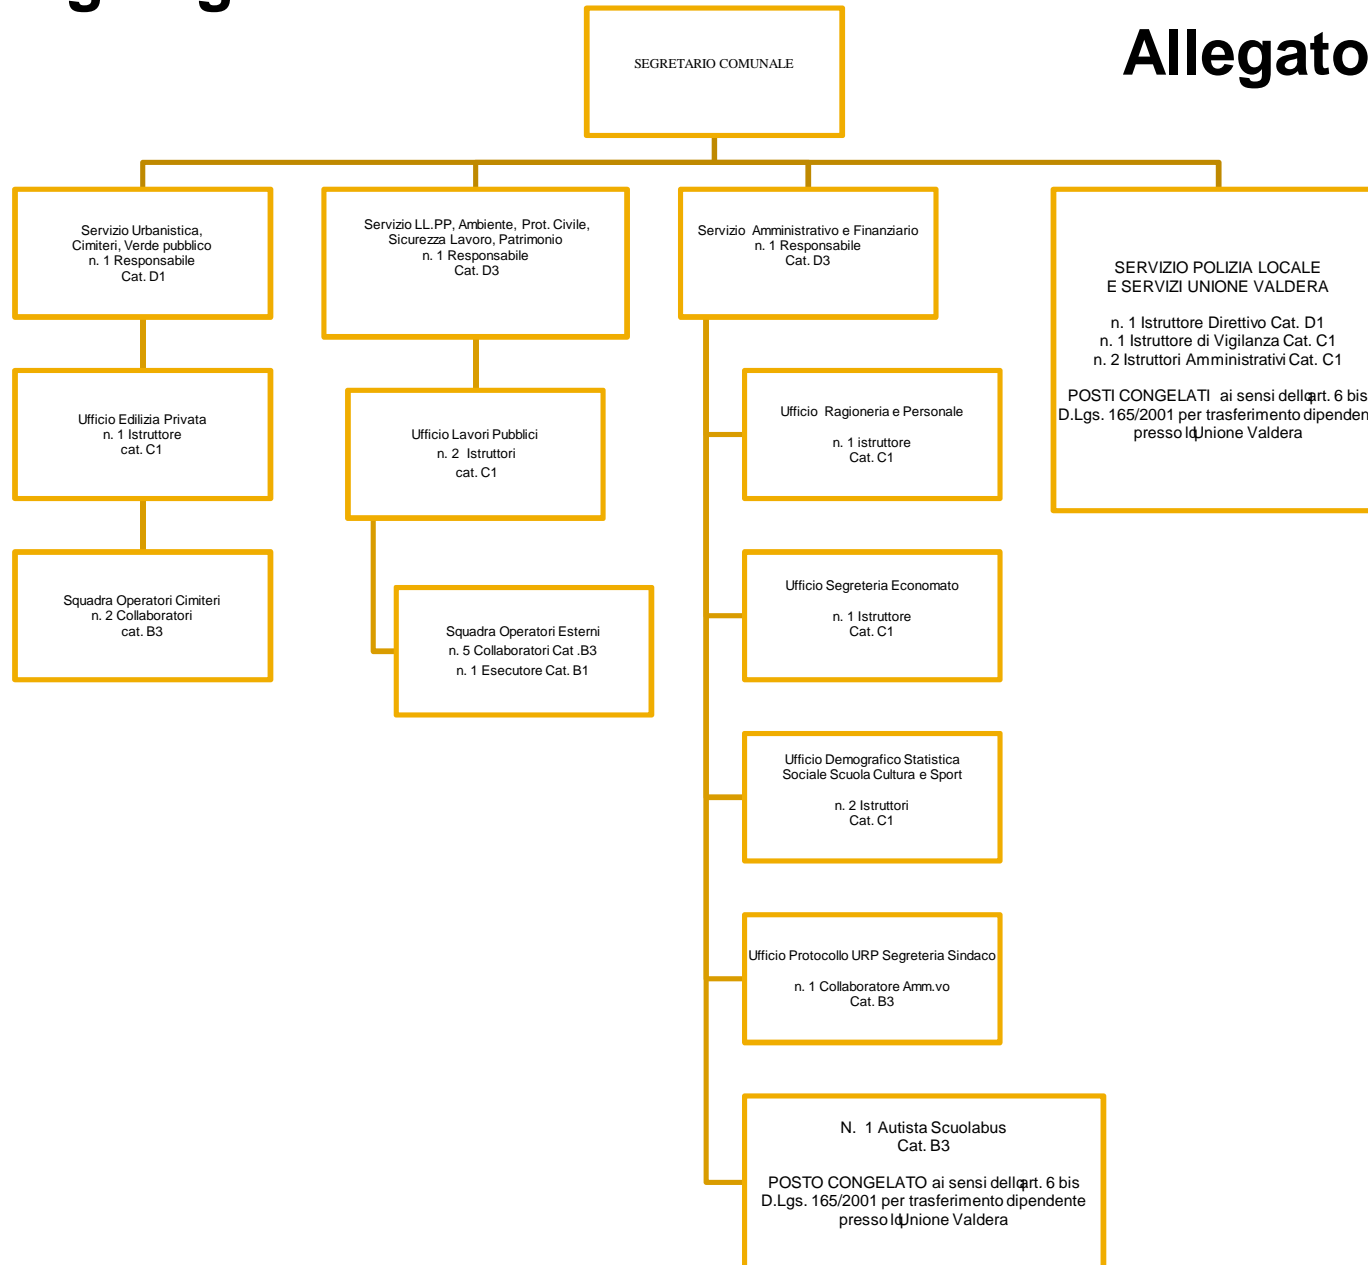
Allegato

SEGRETARIO COMUNALE

Servizio Urbanistica, Cimiteri, Verde pubblico
n. 1 Responsabile
Cat. D1

Ufficio Edilizia Privata
n. 1 Istruttore
cat. C1

Squadra Operatori Cimiteri
n. 2 Collaboratori
cat. B3

Servizio LL.PP, Ambiente, Prot. Civile, Sicurezza Lavoro, Patrimonio
n. 1 Responsabile
Cat. D3

Ufficio Lavori Pubblici
n. 2 Istruttori
cat. C1

Squadra Operatori Esterni
n. 5 Collaboratori Cat .B3
n. 1 Esecutore Cat. B1

Servizio Amministrativo e Finanziario
n. 1 Responsabile
Cat. D3

Ufficio Ragioneria e Personale
n. 1 istruttore
Cat. C1

Ufficio Segreteria Economato
n. 1 Istruttore
Cat. C1

Ufficio Demografico Statistica Sociale Scuola Cultura e Sport
n. 2 Istruttori
Cat. C1

Ufficio Protocollo URP Segreteria Sindaco
n. 1 Collaboratore Amm.vo
Cat. B3

N. 1 Autista Scuolabus
Cat. B3

POSTO CONGELATO ai sensi dell'art. 6 bis D.Lgs. 165/2001 per trasferimento dipendente presso l'Unione Valdera

SERVIZIO POLIZIA LOCALE
E SERVIZI UNIONE VALDERA

n. 1 Istruttore Direttivo Cat. D1
n. 1 Istruttore di Vigilanza Cat. C1
n. 2 Istruttori Amministrativi Cat. C1

POSTI CONGELATI ai sensi dell'art. 6 bis D.Lgs. 165/2001 per trasferimento dipenden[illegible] presso l'Unione Valdera